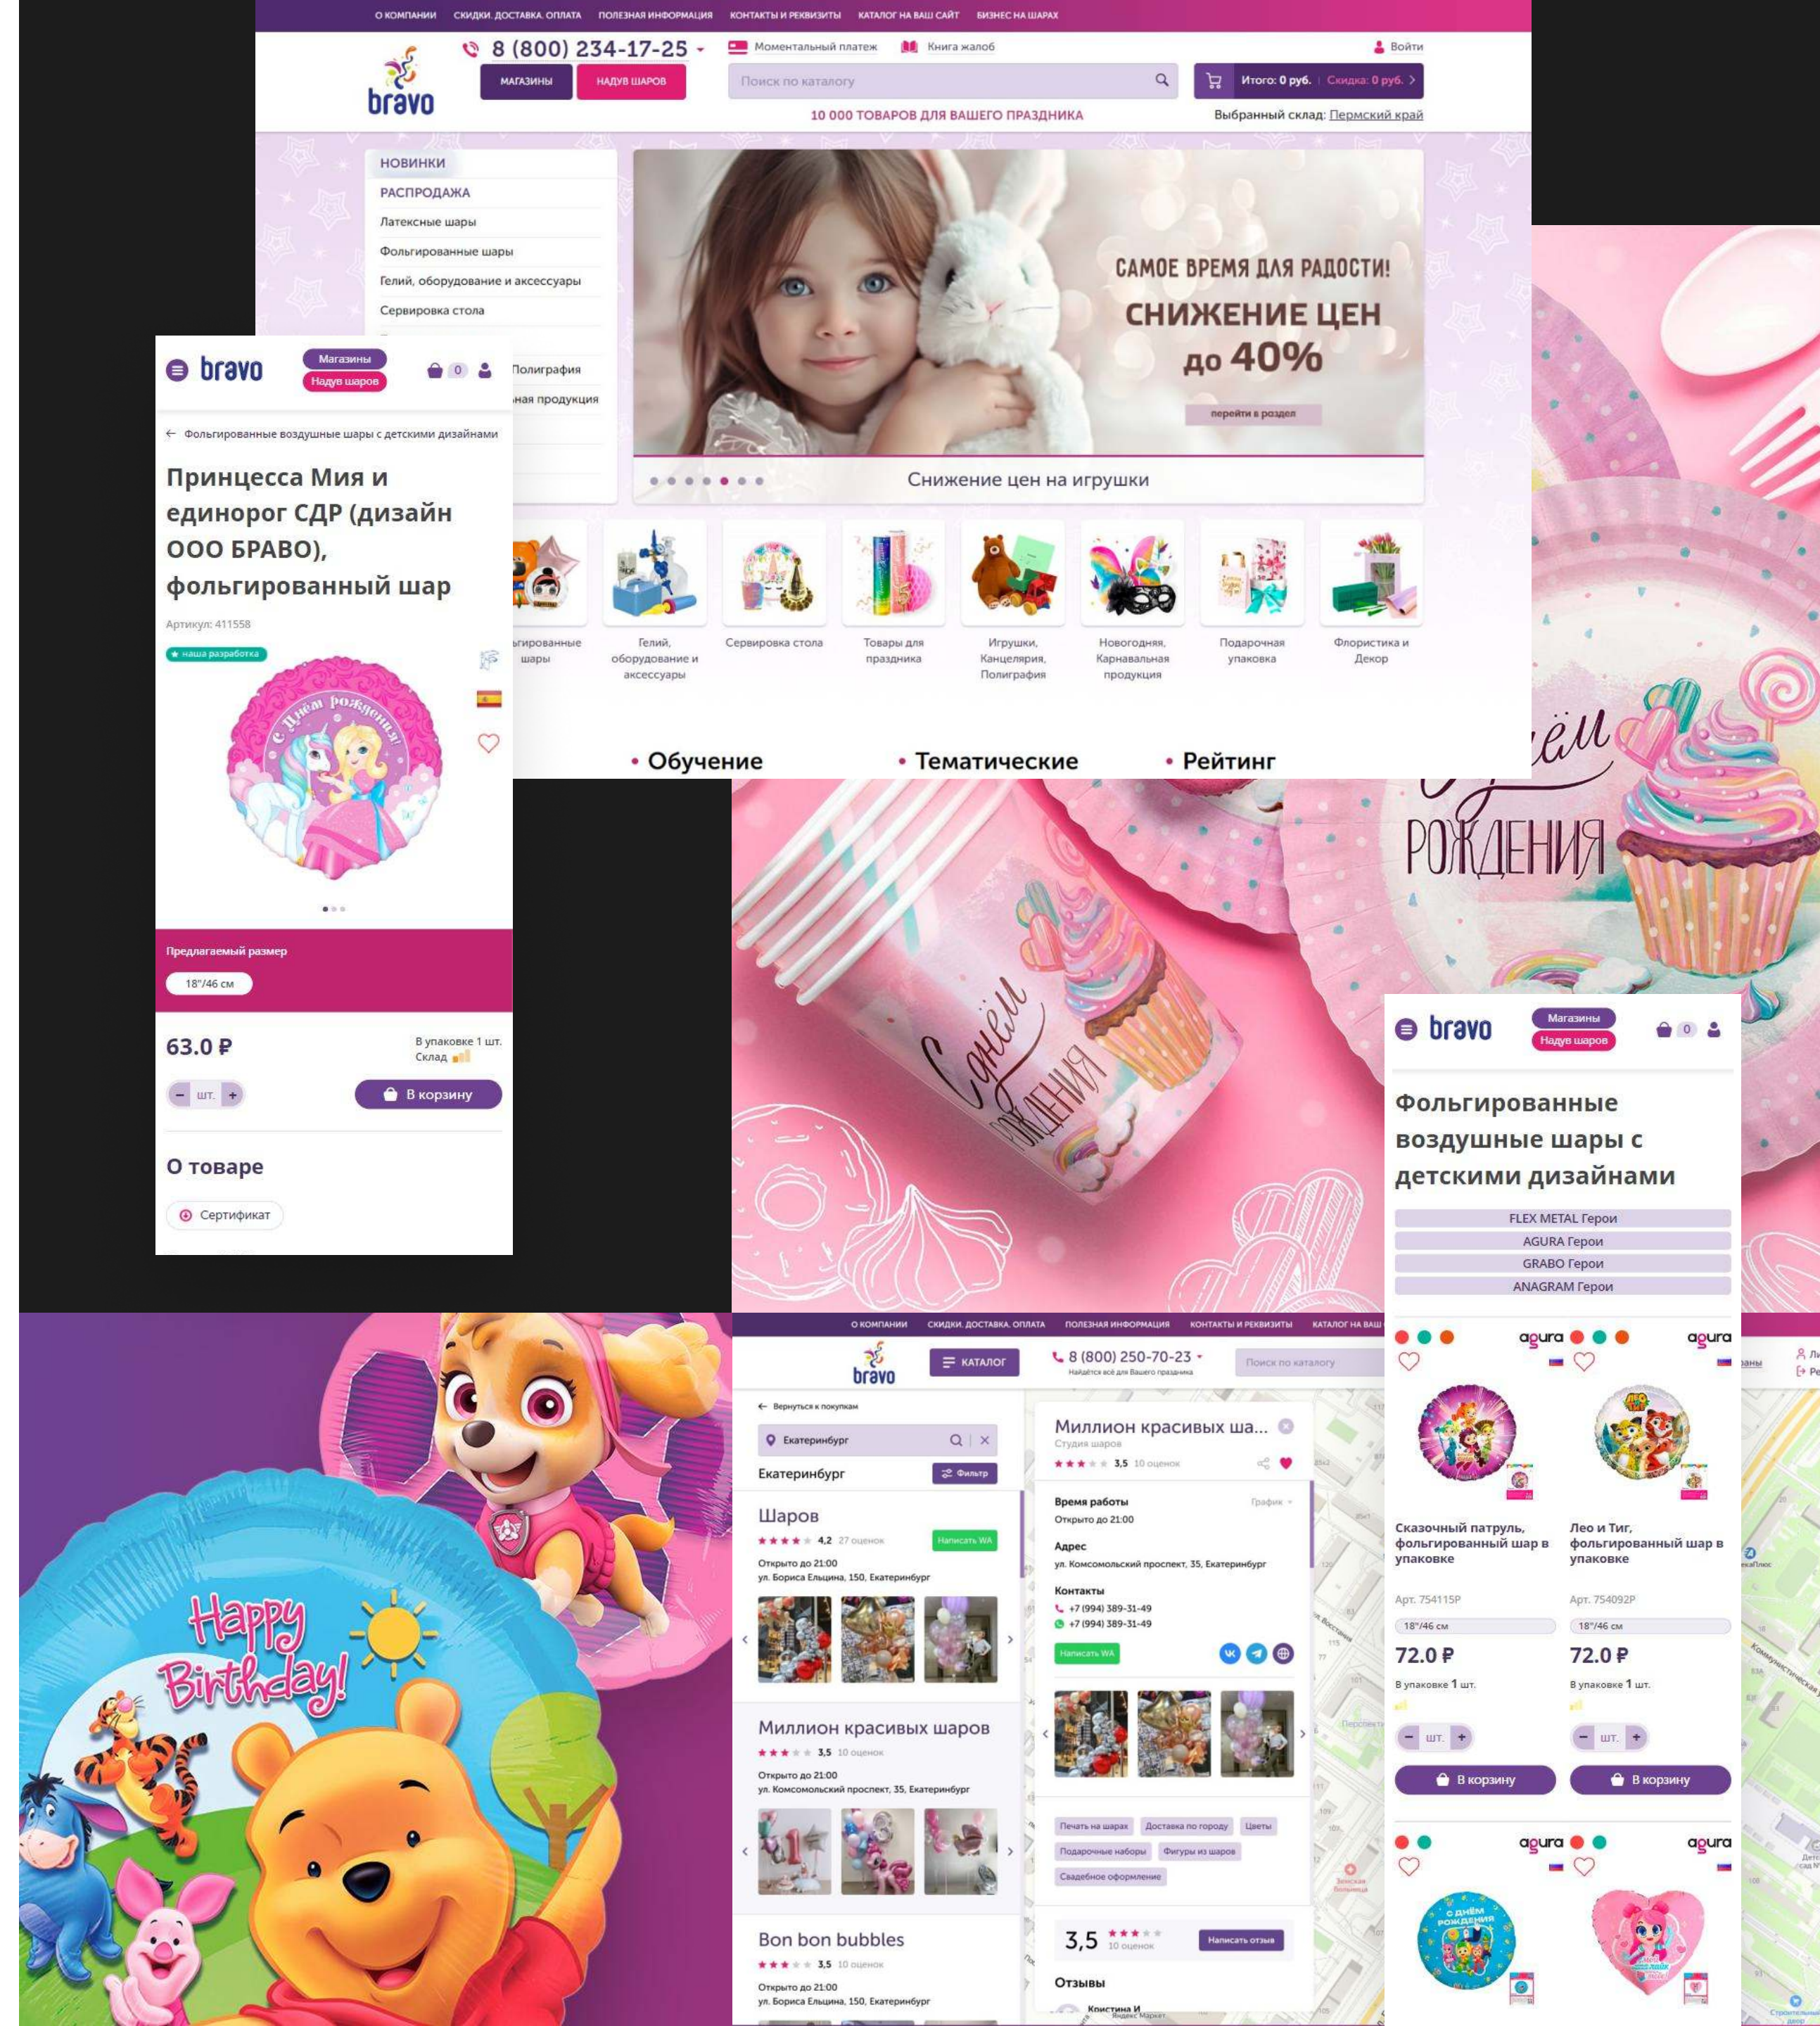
О КОМПАНИИ   СКИДКИ. ДОСТАВКА. ОПЛАТА   ПОЛЕЗНАЯ ИНФОРМАЦИЯ   КОНТАКТЫ И РЕКВИЗИТЫ   КАТАЛОГ НА ВАШ САЙТ   БИЗНЕС НА ШАРАХ

bravo

8 (800) 234-17-25

Моментальный платеж   Книга жалоб   Войти

МАГАЗИНЫ   НАДУВ ШАРОВ

Поиск по каталогу

Итого: 0 руб.   Скидка: 0 руб.

10 000 ТОВАРОВ ДЛЯ ВАШЕГО ПРАЗДНИКА

Выбранный склад: Пермский край

НОВИНКИ
РАСПРОДАЖА
Латексные шары
Фольгированные шары
Гелий, оборудование и аксессуары
Сервировка стола
Полиграфия
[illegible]ная продукция

САМОЕ ВРЕМЯ ДЛЯ РАДОСТИ!
СНИЖЕНИЕ ЦЕН до 40%
перейти в раздел

Снижение цен на игрушки

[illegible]льгированные шары
Гелий, оборудование и аксессуары
Сервировка стола
Товары для праздника
Игрушки, Канцелярия, Полиграфия
Новогодняя, Карнавальная продукция
Подарочная упаковка
Флористика и Декор

• Обучение   • Тематические   • Рейтинг

bravo   Магазины   Надув шаров   0

← Фольгированные воздушные шары с детскими дизайнами

Принцесса Мия и единорог СДР (дизайн ООО БРАВО), фольгированный шар

Артикул: 411558

наша разработка

С Днём рождения!

Предлагаемый размер

18"/46 см

63.0 ₽

В упаковке 1 шт.
Склад

шт.

В корзину

О товаре

Сертификат

С Днём Рождения

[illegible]ём Рождения

bravo   Магазины   Надув шаров   0

Фольгированные воздушные шары с детскими дизайнами

FLEX METAL Герои
AGURA Герои
GRABO Герои
ANAGRAM Герои

agura   agura

Сказочный патруль, фольгированный шар в упаковке
Арт. 754115P
18"/46 см
72.0 ₽
В упаковке 1 шт.
шт.
В корзину

Лео и Тиг, фольгированный шар в упаковке
Арт. 754092P
18"/46 см
72.0 ₽
В упаковке 1 шт.
шт.
В корзину

agura   agura

С днём рождения

Happy Birthday!

О КОМПАНИИ   СКИДКИ. ДОСТАВКА. ОПЛАТА   ПОЛЕЗНАЯ ИНФОРМАЦИЯ   КОНТАКТЫ И РЕКВИЗИТЫ   КАТАЛОГ НА ВАШ

bravo   КАТАЛОГ   8 (800) 250-70-23
Найдётся всё для Вашего праздника

Поиск по каталогу

← Вернуться к покупкам

Екатеринбург

Екатеринбург   Фильтр

Шаров
4,2   27 оценок   Написать WA
Открыто до 21:00
ул. Бориса Ельцина, 150, Екатеринбург

Миллион красивых шаров
3,5   10 оценок
Открыто до 21:00
ул. Комсомольский проспект, 35, Екатеринбург

Bon bon bubbles
3,5   10 оценок
Открыто до 21:00
ул. Бориса Ельцина, 150, Екатеринбург

Миллион красивых ша...
Студия шаров
3,5   10 оценок

Время работы   График
Открыто до 21:00

Адрес
ул. Комсомольский проспект, 35, Екатеринбург

Контакты
+7 (994) 389-31-49
+7 (994) 389-31-49

Написать WA

Печать на шарах   Доставка по городу   Цветы
Подарочные наборы   Фигуры из шаров
Свадебное оформление

3,5   10 оценок   Написать отзыв

Отзывы

Кристина И